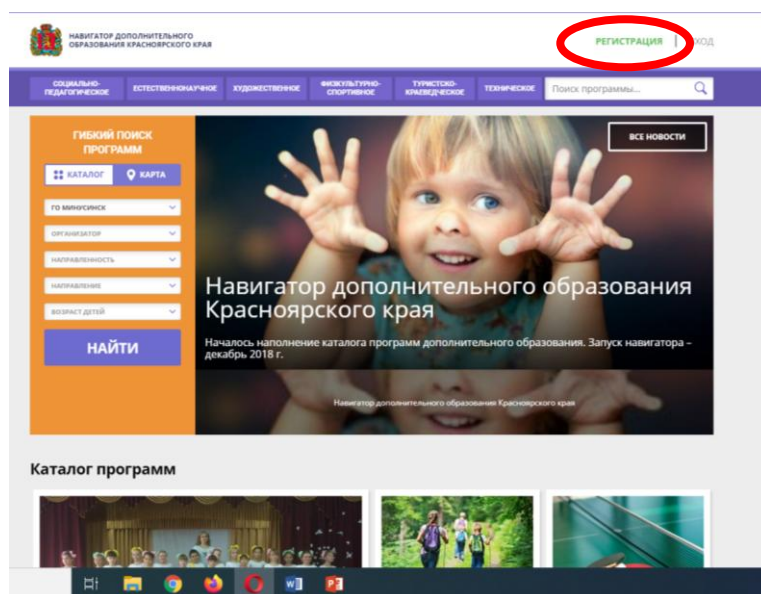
НАВИГАТОР ДОПОЛНИТЕЛЬНОГО ОБРАЗОВАНИЯ КРАСНОЯРСКОГО КРАЯ

РЕГИСТРАЦИЯ | ХОД

СОЦИАЛЬНО-ПЕДАГОГИЧЕСКОЕ
ЕСТЕСТВЕННОНАУЧНОЕ
ХУДОЖЕСТВЕННОЕ
ФИЗКУЛЬТУРНО-СПОРТИВНОЕ
ТУРИСТСКО-КРАЕВЕДЧЕСКОЕ
ТЕХНИЧЕСКОЕ
Поиск программы...

ГИБКИЙ ПОИСК ПРОГРАММ
КАТАЛОГ
КАРТА
ГО МИНУСИНСК
ОРГАНИЗАТОР
НАПРАВЛЕННОСТЬ
НАПРАВЛЕНИЕ
ВОЗРАСТ ДЕТЕЙ
НАЙТИ

ВСЕ НОВОСТИ

Навигатор дополнительного образования Красноярского края

Началось наполнение каталога программ дополнительного образования. Запуск навигатора – декабрь 2018 г.

Навигатор дополнительного образования Красноярского края

Каталог программ